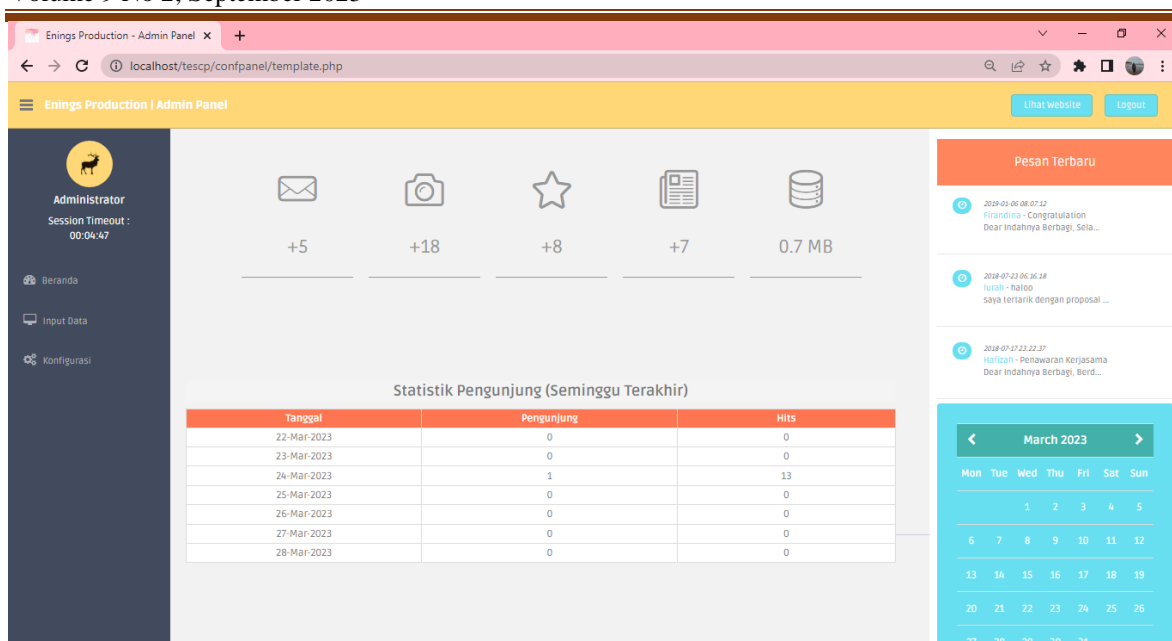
Volume 9 No 2, September 2023

Enings Production - Admin Panel ×
localhost/tescp/confpanel/template.php

Enings Production | Admin Panel

Lihat Website
Logout

Administrator
Session Timeout :
00:04:47

Beranda
Input Data
Konfigurasi

+5
+18
+8
+7
0.7 MB

Statistik Pengunjung (Seminggu Terakhir)

| Tanggal | Pengunjung | Hits |
|---|---|---|
| 22-Mar-2023 | 0 | 0 |
| 23-Mar-2023 | 0 | 0 |
| 24-Mar-2023 | 1 | 13 |
| 25-Mar-2023 | 0 | 0 |
| 26-Mar-2023 | 0 | 0 |
| 27-Mar-2023 | 0 | 0 |
| 28-Mar-2023 | 0 | 0 |

Pesan Terbaru

2019-01-06 08:07:12
Firandina - Congratulation
Dear Indahnya Berbagi, Sela...

2018-07-23 06:16:18
lurah - haloo
saya tertarik dengan proposal ...

2018-07-17 23:22:37
Hafizah - Penawaran Kerjasama
Dear Indahnya Berbagi, Berd...

March 2023

| Mon | Tue | Wed | Thu | Fri | Sat | Sun |
|---|---|---|---|---|---|---|
| | | 1 | 2 | 3 | 4 | 5 |
| 6 | 7 | 8 | 9 | 10 | 11 | 12 |
| 13 | 14 | 15 | 16 | 17 | 18 | 19 |
| 20 | 21 | 22 | 23 | 24 | 25 | 26 |
| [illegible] | | | | | | |